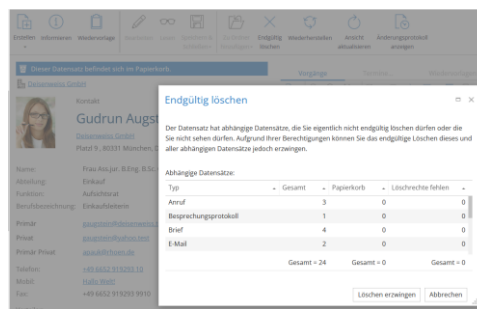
Erstellen Informieren Wiedervorlage Bearbeiten Löschen Speichern Endgültig löschen Wiederherstellen Ansicht aktualisieren Änderungsprotokoll anzeigen

Dieser Datensatz befindet sich im Papierkorb.

Datenwarms GmbH

Kontakt

Gudrun Augst

Datenwarms GmbH
Platz 9 , 90331 München

Name: Frau Ass.jur. B.Eng. R.Sc
Abteilung: Einkauf
Funktion: Aufsichtsrat
Berufsbezeichnung: Einkaufsleiterin

Primär gaugsten@datenwarms
Privat gaugsten@yahoo.com
Primär Privat gaugst@t-home.de

Telefon: +49 6652 915293 10
Mobil: Hallo Welt!
Fax: +49 6652 915293 9910

Eingänge

Endgültig löschen

Der Datensatz hat abhängige Datensätze, die Sie eigentlich nicht endgültig löschen dürfen oder die Sie nicht sehen dürfen. Aufgrund Ihrer Berechtigungen können Sie das endgültige Löschen dieses und aller abhängigen Datensätze jedoch erzwingen.

Abhängige Datensätze:

| Typ | Gesamt | Papierkorb | Löschrechte fehlen |
|---|---|---|---|
| Anruf | 3 | 0 | 0 |
| Besprechungsprotokoll | 1 | 0 | 0 |
| Brief | 4 | 0 | 0 |
| E-Mail | 2 | 0 | 0 |
| | Gesamt = 24 | Gesamt = 0 | Gesamt = 0 |

Löschen erzwingen Abbrechen